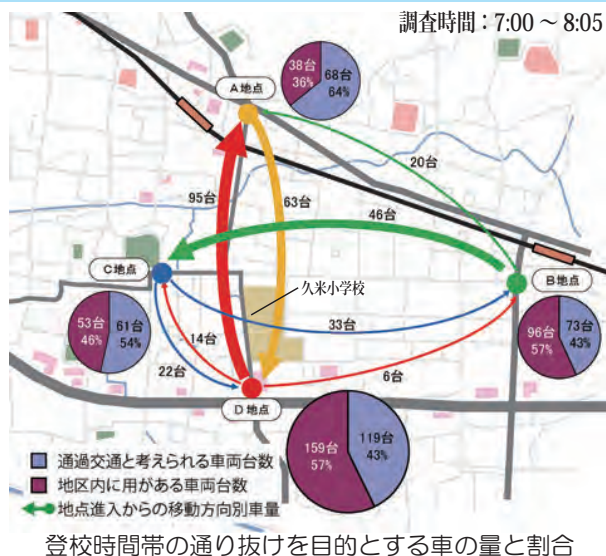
調査時間：7:00 ～ 8:05

A地点
38台 36%
68台 64%

20台
95台
63台
46台

C地点
53台 46%
61台 54%

久米小学校

B地点
96台 57%
73台 43%

14台
33台
22台
6台

D地点
159台 57%
119台 43%

通過交通と考えられる車両台数
地区内に用がある車両台数
地点進入からの移動方向別車量

登校時間帯の通り抜けを目的とする車の量と割合